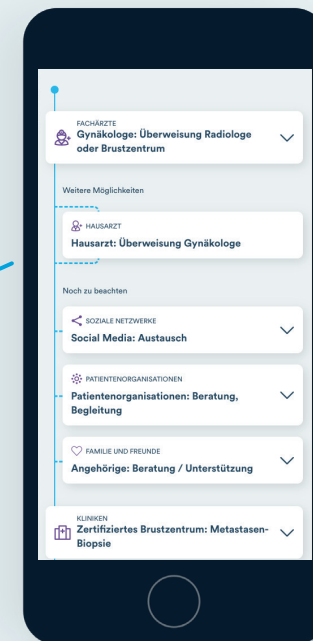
FACHÄRZTE
Gynäkologe: Überweisung Radiologe oder Brustzentrum

Weitere Möglichkeiten

HAUSARZT
Hausarzt: Überweisung Gynäkologe

Noch zu beachten

SOZIALE NETZWERKE
Social Media: Austausch

PATIENTENORGANISATIONEN
Patientenorganisationen: Beratung, Begleitung

FAMILIE UND FREUNDE
Angehörige: Beratung / Unterstützung

KLINIKEN
Zertifiziertes Brustzentrum: Metastasen-Biopsie